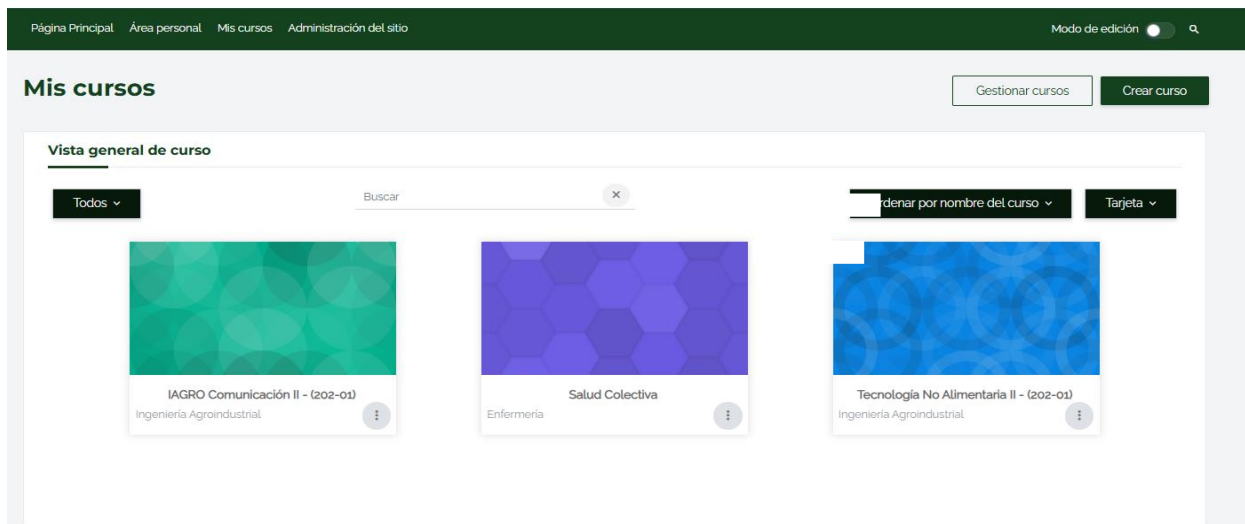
Página Principal Área personal Mis cursos Administración del sitio

Modo de edición

Mis cursos

Gestionar cursos

Crear curso

Vista general de curso

Todos

Buscar

rdenar por nombre del curso

Tarjeta

IAGRO Comunicación II - (202-01)
Ingeniería Agroindustrial

Salud Colectiva
Enfermería

Tecnología No Alimentaria II - (202-01)
Ingeniería Agroindustrial